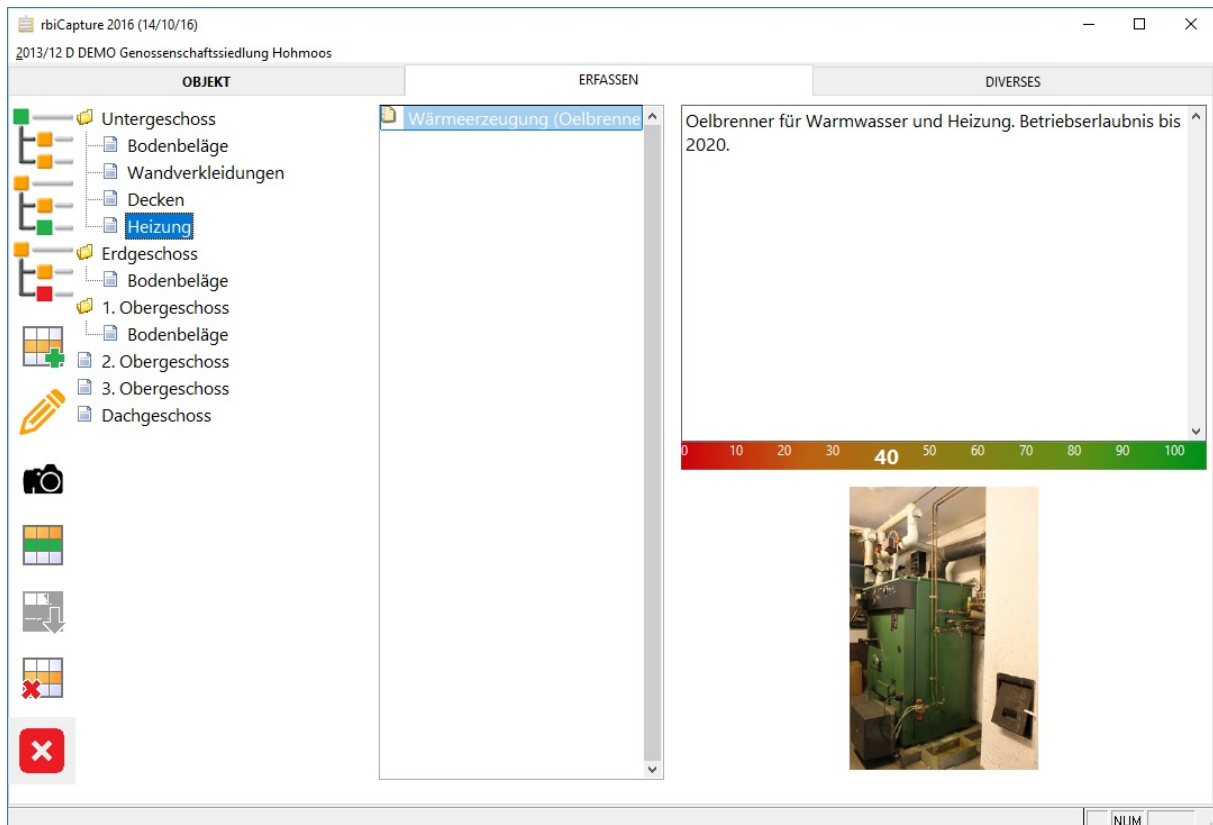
rbiCapture 2016 (14/10/16)

2013/12 D DEMO Genossenschaftssiedlung Hohmoos

OBJEKT | ERFASSEN | DIVERSES

Untergeschoss
Bodenbeläge
Wandverkleidungen
Decken
Heizung
Erdgeschoss
Bodenbeläge
1. Obergeschoss
Bodenbeläge
2. Obergeschoss
3. Obergeschoss
Dachgeschoss

Wärmeerzeugung (Oelbrenne

Oelbrenner für Warmwasser und Heizung. Betriebserlaubnis bis 2020.

0 10 20 30 40 50 60 70 80 90 100

NUM